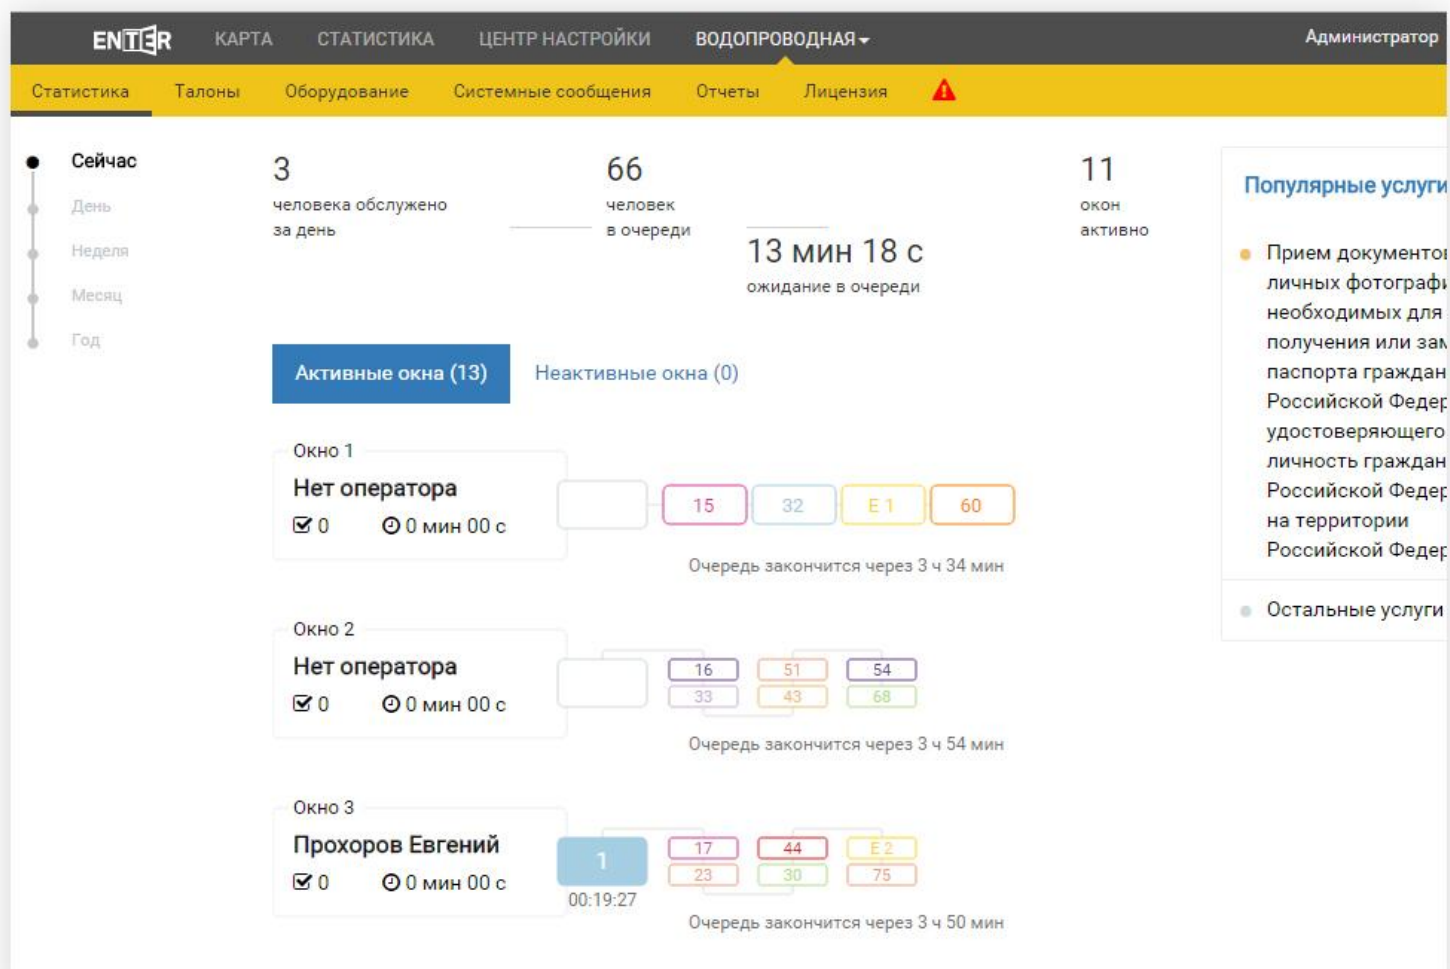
ENTER КАРТА СТАТИСТИКА ЦЕНТР НАСТРОЙКИ ВОДОПРОВОДНАЯ Администратор

Статистика Талоны Оборудование Системные сообщения Отчеты Лицензия

Сейчас
День
Неделя
Месяц
Год

3
человека обслужено за день

66
человек в очереди

13 мин 18 с
ожидание в очереди

11
окон активно

Популярные услуги

Прием документов личных фотографи необходимых для получения или зам паспорта граждан Российской Федер удостоверяющего личность граждан Российской Федер на территории Российской Федер

Остальные услуги

Активные окна (13) Неактивные окна (0)

Окно 1
Нет оператора
0 0 мин 00 с
15 32 E 1 60
Очередь закончится через 3 ч 34 мин

Окно 2
Нет оператора
0 0 мин 00 с
16 51 54
33 43 68
Очередь закончится через 3 ч 54 мин

Окно 3
Прохоров Евгений
0 0 мин 00 с
1
00:19:27
17 44 E 2
23 30 75
Очередь закончится через 3 ч 50 мин